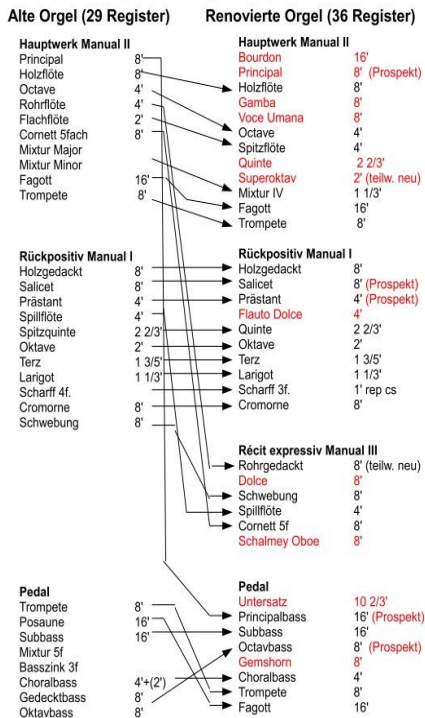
Alte Orgel (29 Register)

Hauptwerk Manual II

| | |
|---|---|
| Principal | 8' |
| Holzflöte | 8' |
| Octave | 4' |
| Rohrflöte | 4' |
| Flachflöte | 2' |
| Cornett 5fach | 8' |
| Mixtur Major | |
| Mixtur Minor | |
| Fagott | 16' |
| Trompete | 8' |

Rückpositiv Manual I

| | |
|---|---|
| Holzgedackt | 8' |
| Salicet | 8' |
| Prästant | 4' |
| Spillflöte | 4' |
| Spitzquinte | 2 2/3' |
| Oktave | 2' |
| Terz | 1 3/5' |
| Larigot | 1 1/3' |
| Scharff 4f. | |
| Cromorne | 8' |
| Schwebung | 8' |

Pedal

| | |
|---|---|
| Trompete | 8' |
| Posaune | 16' |
| Subbass | 16' |
| Mixtur 5f | |
| Basszink 3f | |
| Choralbass | 4'+(2') |
| Gedecktbass | 8' |
| Oktavbass | 8' |

Renovierte Orgel (36 Register)

Hauptwerk Manual II

| | |
|---|---|
| Bourdon | 16' |
| Principal | 8' (Prospekt) |
| Holzflöte | 8' |
| Gamba | 8' |
| Voce Umana | 8' |
| Octave | 4' |
| Spitzflöte | 4' |
| Quinte | 2 2/3' |
| Superoktav | 2' (teilw. neu) |
| Mixtur IV | 1 1/3' |
| Fagott | 16' |
| Trompete | 8' |

Rückpositiv Manual I

| | |
|---|---|
| Holzgedackt | 8' |
| Salicet | 8' (Prospekt) |
| Prästant | 4' (Prospekt) |
| Flauto Dolce | 4' |
| Quinte | 2 2/3' |
| Oktave | 2' |
| Terz | 1 3/5' |
| Larigot | 1 1/3' |
| Scharff 3f. | 1' rep cs |
| Cromorne | 8' |

Récit expressiv Manual III

| | |
|---|---|
| Rohrgedackt | 8' (teilw. neu) |
| Dolce | 8' |
| Schwebung | 8' |
| Spillflöte | 4' |
| Cornett 5f | 8' |
| Schalmey Oboe | 8' |

Pedal

| | |
|---|---|
| Untersatz | 10 2/3' |
| Principalbass | 16' (Prospekt) |
| Subbass | 16' |
| Octavbass | 8' (Prospekt) |
| Gemshorn | 8' |
| Choralbass | 4' |
| Trompete | 8' |
| Fagott | 16' |